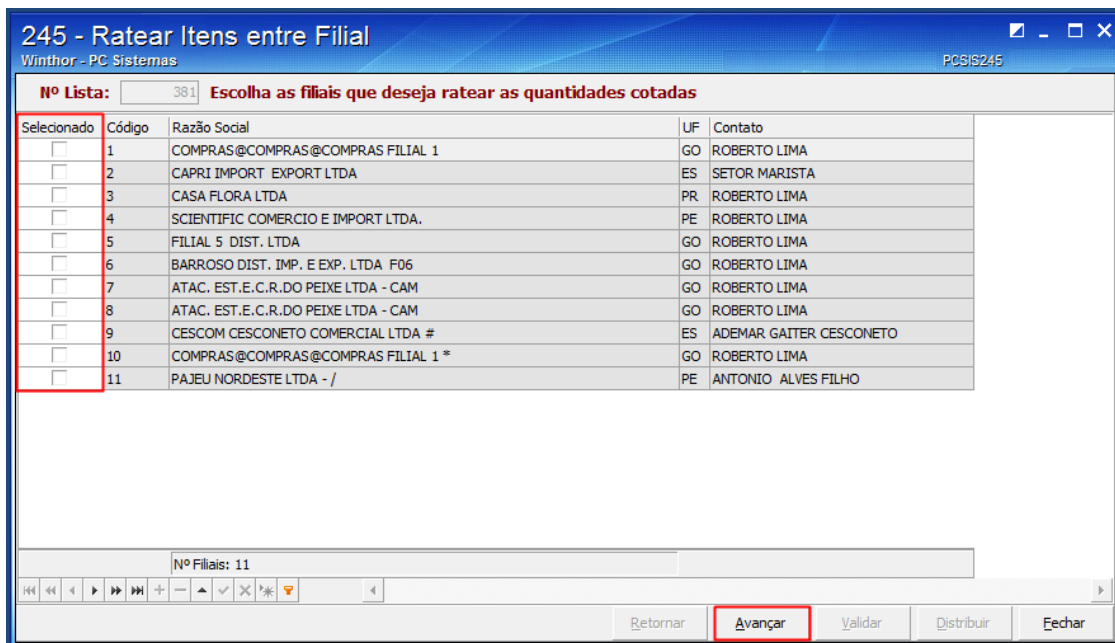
245 - Ratear Itens entre Filial
Winthor - PC Sistemas
PCSIS245

Nº Lista: 381 Escolha as filiais que deseja ratear as quantidades cotadas

| Selecionado | Código | Razão Social | UF | Contato |
|---|---|---|---|---|
| | 1 | COMPRAS@COMPRAS@COMPRAS FILIAL 1 | GO | ROBERTO LIMA |
| | 2 | CAPRI IMPORT EXPORT LTDA | ES | SETOR MARISTA |
| | 3 | CASA FLORA LTDA | PR | ROBERTO LIMA |
| | 4 | SCIENTIFIC COMERCIO E IMPORT LTDA. | PE | ROBERTO LIMA |
| | 5 | FILIAL 5 DIST. LTDA | GO | ROBERTO LIMA |
| | 6 | BARROSO DIST. IMP. E EXP. LTDA F06 | GO | ROBERTO LIMA |
| | 7 | ATAC. EST.E.C.R.DO PEIXE LTDA - CAM | GO | ROBERTO LIMA |
| | 8 | ATAC. EST.E.C.R.DO PEIXE LTDA - CAM | GO | ROBERTO LIMA |
| | 9 | CESCOM CESCONETO COMERCIAL LTDA # | ES | ADEMAR GAITER CESCONETO |
| | 10 | COMPRAS@COMPRAS@COMPRAS FILIAL 1 * | GO | ROBERTO LIMA |
| | 11 | PAJEU NORDESTE LTDA - / | PE | ANTONIO ALVES FILHO |

Nº Filiais: 11

Retornar Avançar Validar Distribuir Fechar